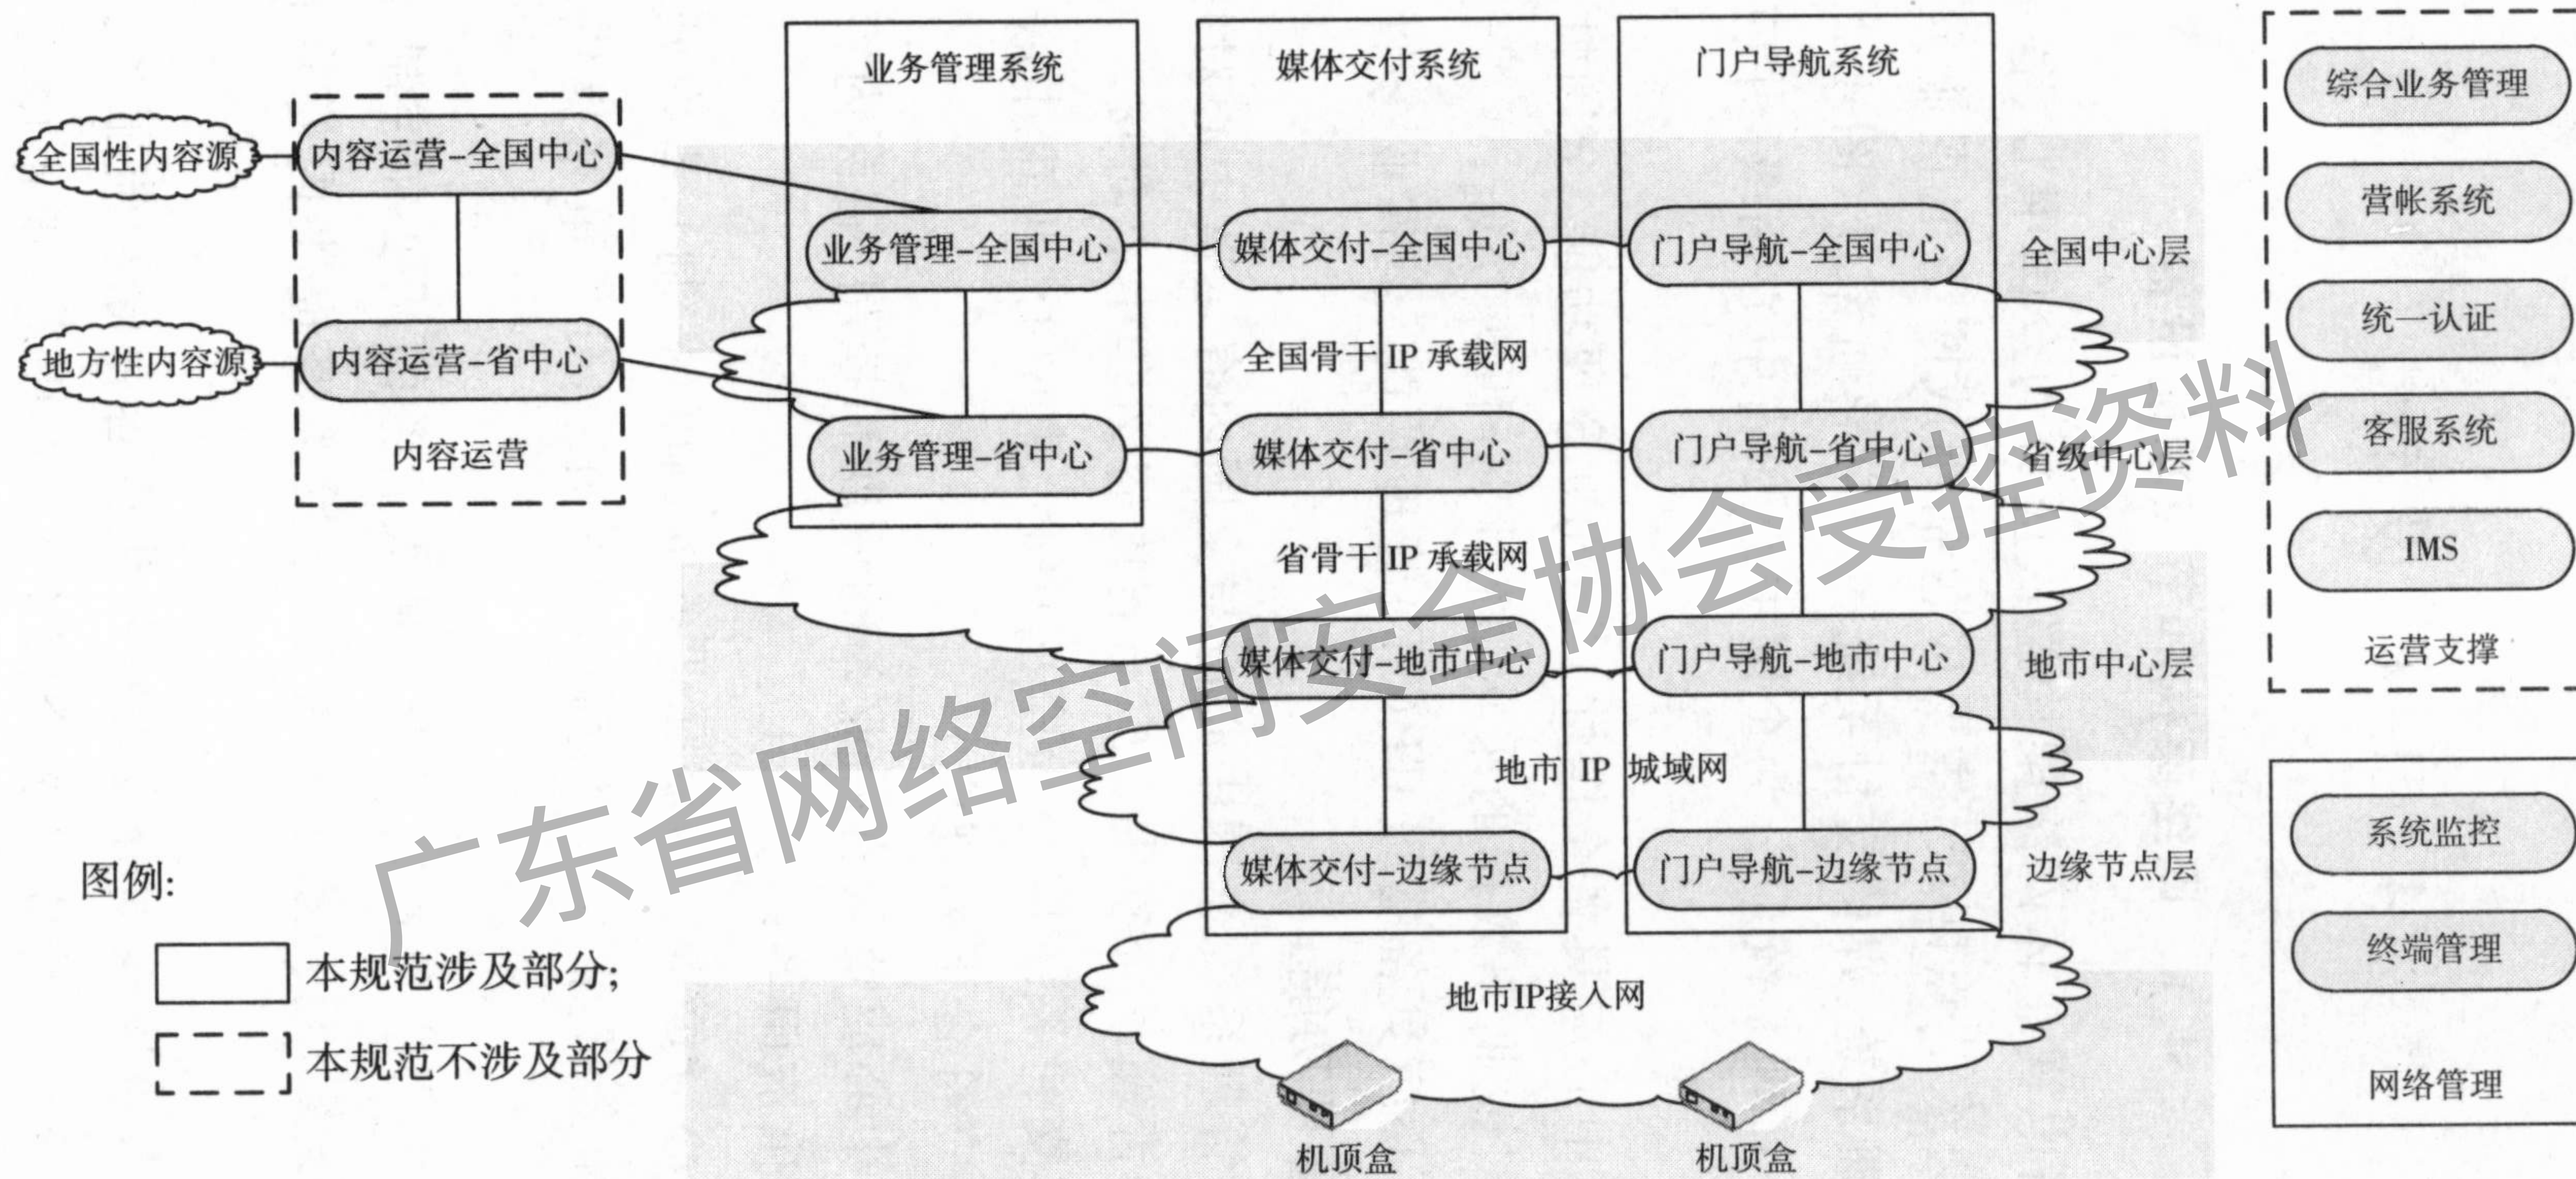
业务管理系统

媒体交付系统

门户导航系统

全国性内容源

内容运营-全国中心

地方性内容源

内容运营-省中心

内容运营

业务管理-全国中心

业务管理-省中心

媒体交付-全国中心

全国骨干 IP 承载网

媒体交付-省中心

省骨干 IP 承载网

媒体交付-地市中心

地市 IP 城域网

媒体交付-边缘节点

地市IP接入网

门户导航-全国中心

门户导航-省中心

门户导航-地市中心

门户导航-边缘节点

全国中心层

省级中心层

地市中心层

边缘节点层

综合业务管理

营帐系统

统一认证

客服系统

IMS

运营支撑

系统监控

终端管理

网络管理

机顶盒

机顶盒

图例:

本规范涉及部分;

本规范不涉及部分

广东省网络空间安全协会受控资料